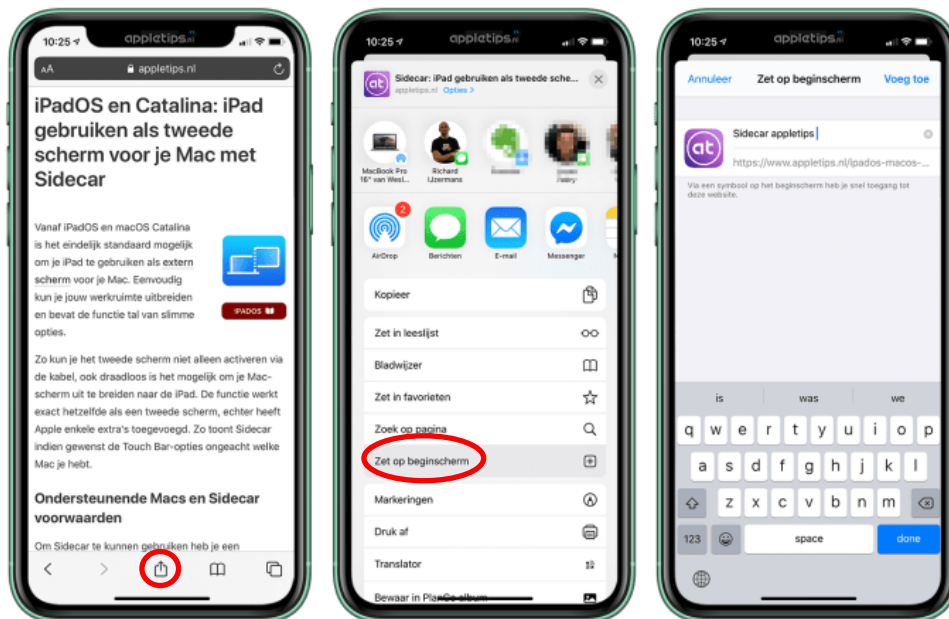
10:25
appletips.nl
aA appletips.nl

iPadOS en Catalina: iPad gebruiken als tweede scherm voor je Mac met Sidecar

Vanaf iPadOS en macOS Catalina is het eindelijk standaard mogelijk om je iPad te gebruiken als extern scherm voor je Mac. Eenvoudig kun je jouw werkruimte uitbreiden en bevat de functie tal van slimme opties.

IPADOS

Zo kun je het tweede scherm niet alleen activeren via de kabel, ook draadloos is het mogelijk om je Mac-scherm uit te breiden naar de iPad. De functie werkt exact hetzelfde als een tweede scherm, echter heeft Apple enkele extra's toegevoegd. Zo toont Sidecar indien gewenst de Touch Bar-opties ongeacht welke Mac je hebt.

Ondersteunende Macs en Sidecar voorwaarden

Om Sidecar te kunnen gebruiken heb je een

10:25
appletips.nl
Sidecar: iPad gebruiken als tweede scher...
appletips.nl Opties >

MacBook Pro 16" van Wesl...
Richard IJzermans
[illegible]
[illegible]

2
AirDrop
Berichten
E-mail
Messenger

Kopieer
Zet in leeslijst
Bladwijzer
Zet in favorieten
Zoek op pagina
Zet op beginscherm
Markeringen
Druk af
Translator
Bewaar in PlanGo album

10:25
appletips.nl
Annuleer
Zet op beginscherm
Voeg toe

Sidecar appletips
https://www.appletips.nl/ipados-macos-...

Via een symbool op het beginscherm heb je snel toegang tot deze website.

is
was
we

q w e r t y u i o p
a s d f g h j k l
z x c v b n m
123
space
done